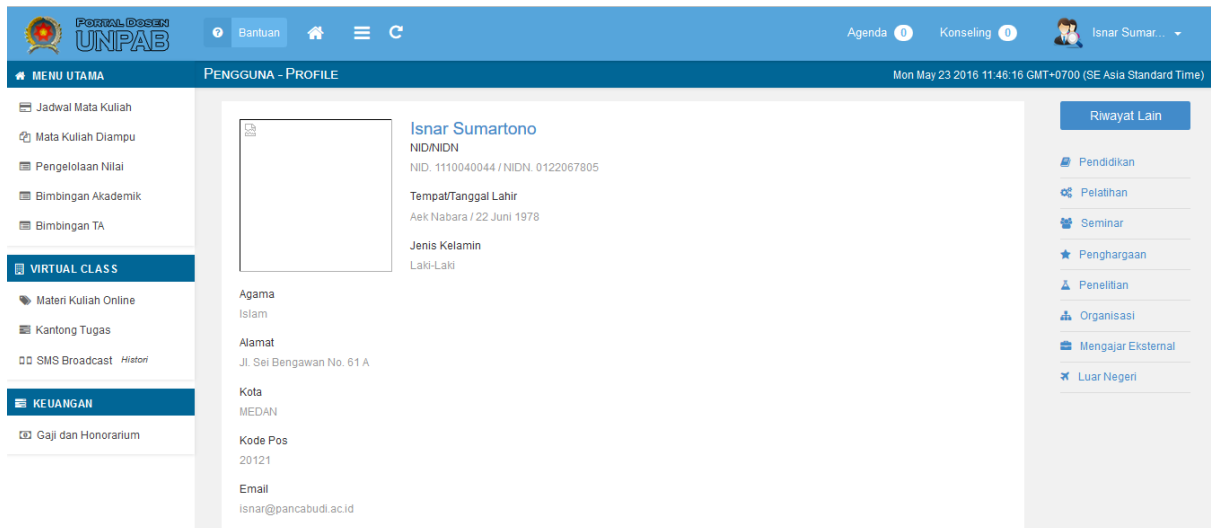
PORTAL DOSEN
UNPAB

Bantuan

Agenda 0
Konseling 0
Isnar Sumar...

MENU UTAMA
Jadwal Mata Kuliah
Mata Kuliah Diampu
Pengelolaan Nilai
Bimbingan Akademik
Bimbingan TA

VIRTUAL CLASS
Materi Kuliah Online
Kantong Tugas
SMS Broadcast Histori

KEUANGAN
Gaji dan Honorarium

PENGGUNA - PROFILE

Mon May 23 2016 11:46:16 GMT+0700 (SE Asia Standard Time)

Isnar Sumartono
NID/NIDN
NID. 1110040044 / NIDN. 0122067805

Tempat/Tanggal Lahir
Aek Nabara / 22 Juni 1978

Jenis Kelamin
Laki-Laki

Agama
Islam

Alamat
Jl. Sei Bengawan No. 61 A

Kota
MEDAN

Kode Pos
20121

Email
isnar@pancabudi.ac.id

Riwayat Lain
Pendidikan
Pelatihan
Seminar
Penghargaan
Penelitian
Organisasi
Mengajar Eksternal
Luar Negeri